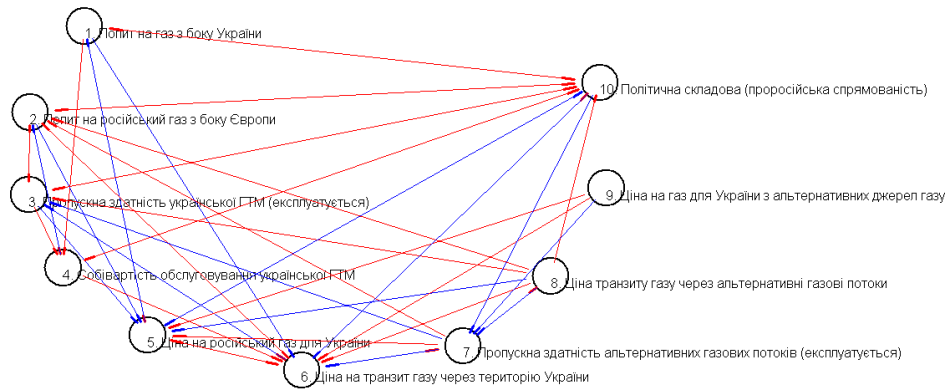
1 Попит на газ з боку України

10 Політична складова (проросійська спрямованість)

2 Попит на російський газ з боку Європи

3 Пропускна здатність української ГТМ (експлуатується)

9 Ціна на газ для України з альтернативних джерел газу

4 Собівартість обслуговування української ГТМ

8 Ціна транзиту газу через альтернативні газові потоки

5 Ціна на російський газ для України

7 Пропускна здатність альтернативних газових потоків (експлуатується)

6 Ціна на транзит газу через територію України